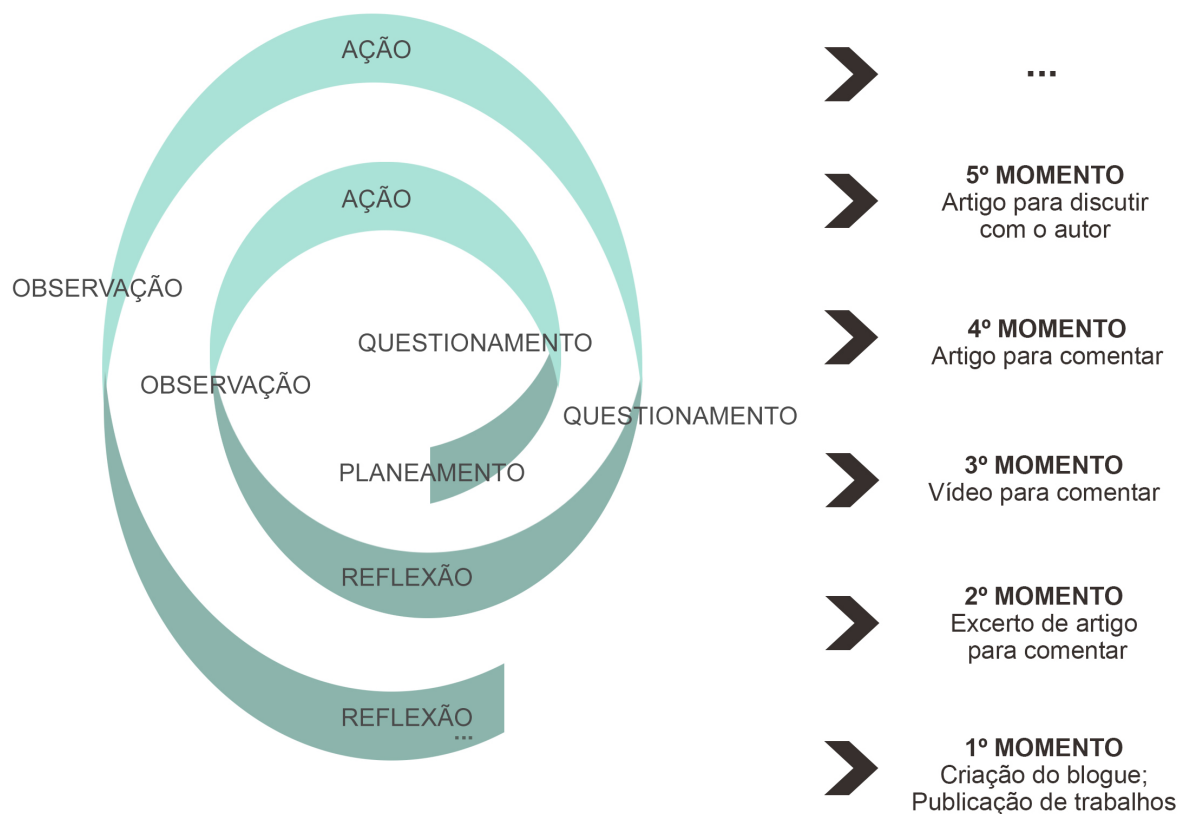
AÇÃO

AÇÃO

OBSERVAÇÃO

QUESTIONAMENTO

OBSERVAÇÃO

QUESTIONAMENTO

PLANEAMENTO

REFLEXÃO

REFLEXÃO
...

...

5º MOMENTO
Artigo para discutir com o autor

4º MOMENTO
Artigo para comentar

3º MOMENTO
Vídeo para comentar

2º MOMENTO
Excerto de artigo para comentar

1º MOMENTO
Criação do blogue; Publicação de trabalhos